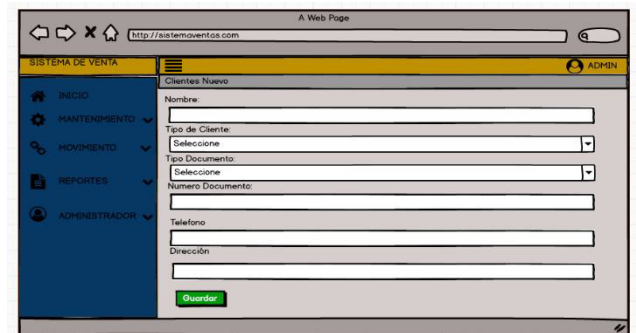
A Web Page

http://sistemoventos.com

SISTEMA DE VENTA

ADMIN

INICIO

MANTENIMIENTO

MOVIMIENTO

REPORTES

ADMINISTRADOR

Clientes Nuevo

Nombre:

Tipo de Cliente:

Seleccione

Tipo Documento:

Seleccione

Numero Documento:

Telefono

Dirección

Guardar